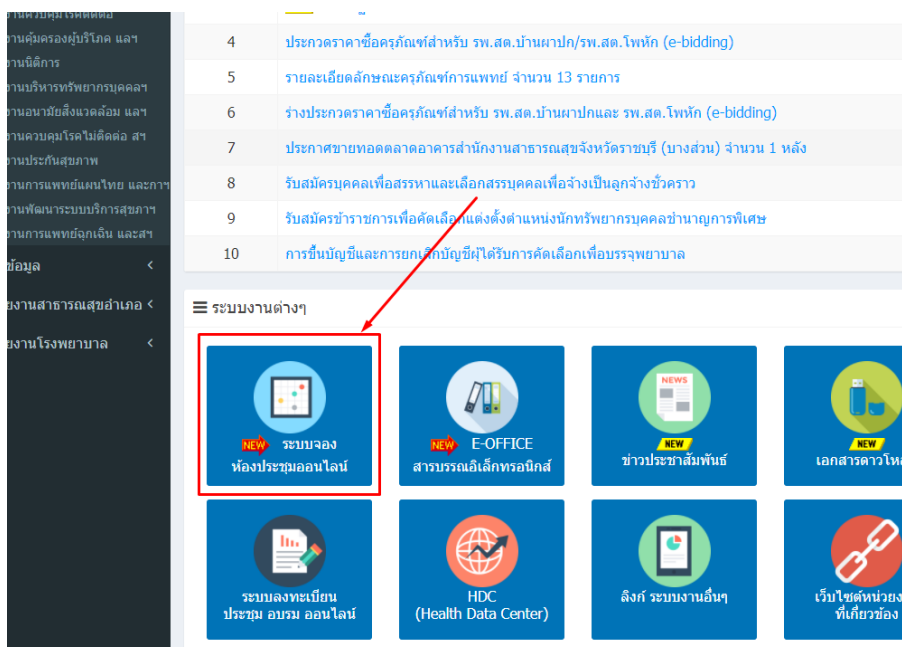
านควบคุมโรคติดต่อ
านคุ้มครองผู้บริโภค และฯ
านนิติการ
านบริหารทรัพยากรบุคคลฯ
านอนามัยสิ่งแวดล้อม และฯ
านควบคุมโรคไม่ติดต่อ สฯ
านประกันสุขภาพ
านการแพทย์แผนไทย และกาฯ
านพัฒนาระบบบริการสุขภาฯ
านการแพทย์ฉุกเฉิน และสฯ
ข้อมูล
ยงานสาธารณสุขอำเภอ
ยงานโรงพยาบาล

| | |
|---|---|
| 4 | ประกวดราคาซื้อครุภัณฑ์สำหรับ รพ.สต.บ้านผาปก/รพ.สต.โพหัก (e-bidding) |
| 5 | รายละเอียดลักษณะครุภัณฑ์การแพทย์ จำนวน 13 รายการ |
| 6 | ร่างประกวดราคาซื้อครุภัณฑ์สำหรับ รพ.สต.บ้านผาปกและ รพ.สต.โพหัก (e-bidding) |
| 7 | ประกาศขายทอดตลาดอาคารสำนักงานสาธารณสุขจังหวัดราชบุรี (บางส่วน) จำนวน 1 หลัง |
| 8 | รับสมัครบุคคลเพื่อสรรหาและเลือกสรรบุคคลเพื่อจ้างเป็นลูกจ้างชั่วคราว |
| 9 | รับสมัครข้าราชการเพื่อคัดเลือกแต่งตั้งตำแหน่งนักทรัพยากรบุคคลชำนาญการพิเศษ |
| 10 | การขึ้นบัญชีและการยกเลิกบัญชีผู้ได้รับการคัดเลือกเพื่อบรรจุพยาบาล |

ระบบงานต่างๆ

NEW ระบบจอง ห้องประชุมออนไลน์

NEW E-OFFICE สารบรรณอิเล็กทรอนิกส์

NEWS NEW ข่าวประชาสัมพันธ์

NEW เอกสารดาวโหล

ระบบลงทะเบียน ประชุม อบรม ออนไลน์

HDC (Health Data Center)

ลิงก์ ระบบงานอื่นๆ

เว็บไซต์หน่วยง ที่เกี่ยวข้อง